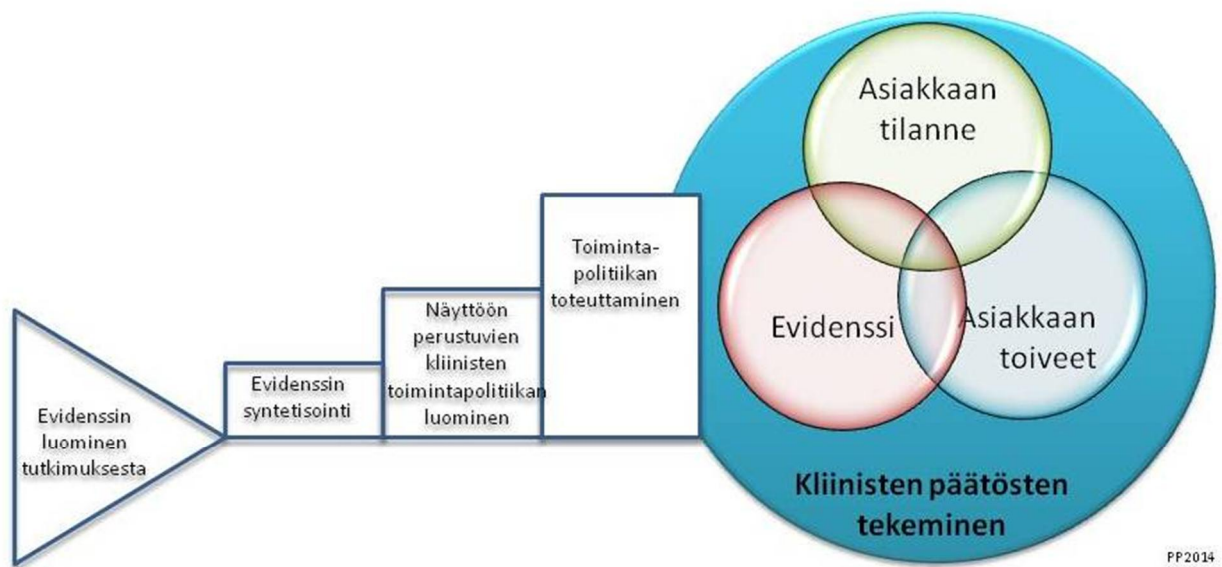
Evidenssin luominen tutkimuksesta

Evidenssin syntetisointi

Näyttöön perustuvien kliinisten toimintapolitiikan luominen

Toimintapolitiikan toteuttaminen

Asiakkaan tilanne

Evidenssi

Asiakkaan toiveet

Kliinisten päätösten tekeminen

PP2014